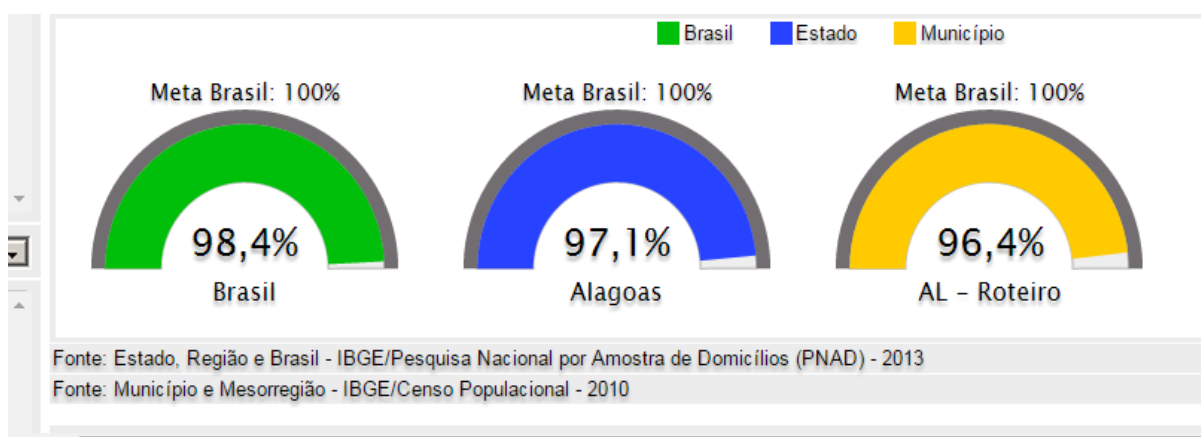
Brasil Estado Município

Meta Brasil: 100%

98,4%

Brasil

Meta Brasil: 100%

97,1%

Alagoas

Meta Brasil: 100%

96,4%

AL - Roteiro

Fonte: Estado, Região e Brasil - IBGE/Pesquisa Nacional por Amostra de Domicílios (PNAD) - 2013

Fonte: Município e Mesorregião - IBGE/Censo Populacional - 2010